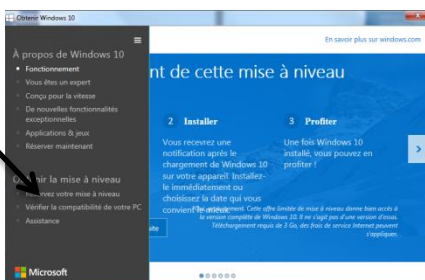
Obtenir Windows 10

En savoir plus sur windows.com

À propos de Windows 10

Fonctionnement

Vous êtes un expert

Conçu pour la vitesse

De nouvelles fonctionnalités exceptionnelles

Applications & jeux

Réserver maintenant

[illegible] la mise à niveau

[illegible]vez votre mise à niveau

Vérifier la compatibilité de votre PC

Assistance

Microsoft

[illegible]nt de cette mise à niveau

2 Installer

Vous recevrez une notification après le chargement de Windows 10 sur votre appareil. Installez-le immédiatement ou choisissez la date qui vous convient le mieux.

3 Profiter

Une fois Windows 10 installé, vous pouvez en profiter !

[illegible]ment. Cette offre limitée de mise à niveau donne bien accès à la version complète de Windows 10. Il ne s'agit pas d'une version d'essai. Téléchargement requis de 3 Go, des frais de service Internet peuvent s'appliquer.

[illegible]te